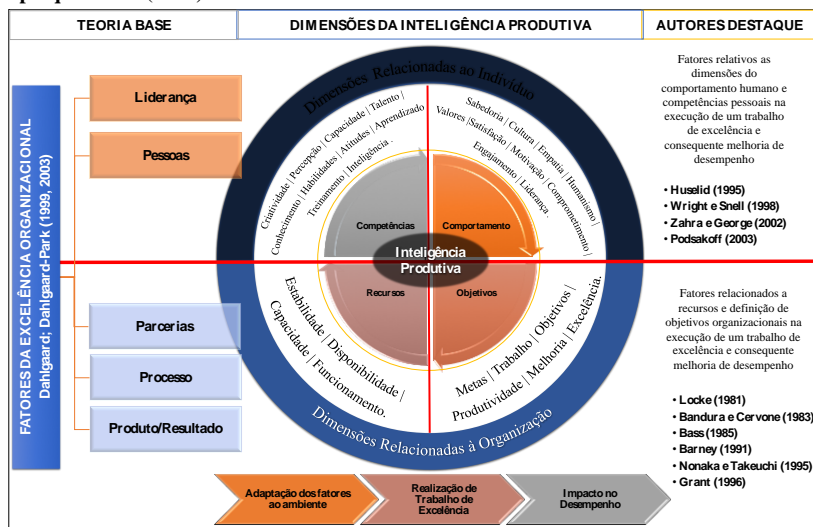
TEORIA BASE

DIMENSÕES DA INTELIGÊNCIA PRODUTIVA

AUTORES DESTAQUE

FATORES DA EXCELÊNCIA ORGANIZACIONAL
Dahlgaard; Dahlgaard-Park (1999, 2003)

Liderança

Pessoas

Parcerias

Processo

Produto/Resultado

Dimensões Relacionadas ao Indivíduo

Criatividade | Percepção | Capacidade | Talento | Conhecimento | Habilidades | Atitudes | Aprendizado Treinamento | Inteligência.

Sabedoria | Cultura | Empatia | Humanismo | Valores | Satisfação | Motivação | Comprometimento | Engajamento | Liderança.

Competências

Comportamento

Inteligência Produtiva

Recursos

Objetivos

Estabilidade | Disponibilidade | Capacidade | Funcionamento.

Metas | Trabalho | Objetivos | Produtividade | Melhoria | Excelência.

Dimensões Relacionadas à Organização

Fatores relativos as dimensões do comportamento humano e competências pessoais na execução de um trabalho de excelência e consequente melhoria de desempenho

• Huselid (1995)
• Wright e Snell (1998)
• Zahra e George (2002)
• Podsakoff (2003)

Fatores relacionados a recursos e definição de objetivos organizacionais na execução de um trabalho de excelência e consequente melhoria de desempenho

• Locke (1981)
• Bandura e Cervone (1983)
• Bass (1985)
• Barney (1991)
• Nonaka e Takeuchi (1995)
• Grant (1996)

Adaptação dos fatores ao ambiente

Realização de Trabalho de Excelência

Impacto no Desempenho